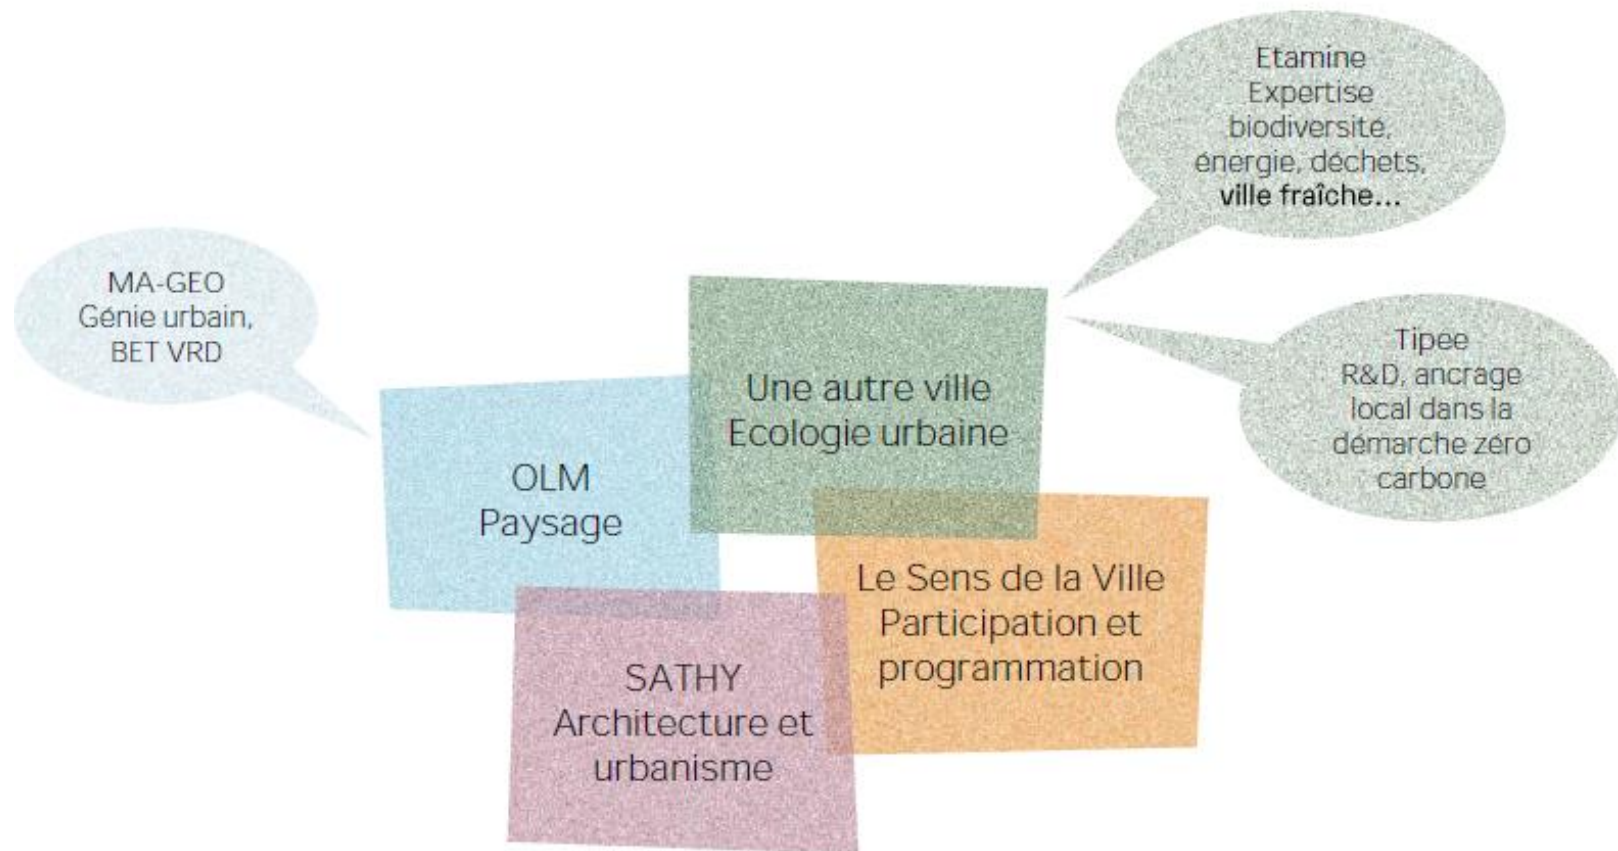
Etamine
Expertise biodiversité, énergie, déchets, ville fraîche...

MA-GEO
Génie urbain, BET VRD

Une autre ville
Ecologie urbaine

Tipee
R&D, ancrage local dans la démarche zéro carbone

OLM
Paysage

Le Sens de la Ville
Participation et programmation

SATHY
Architecture et urbanisme